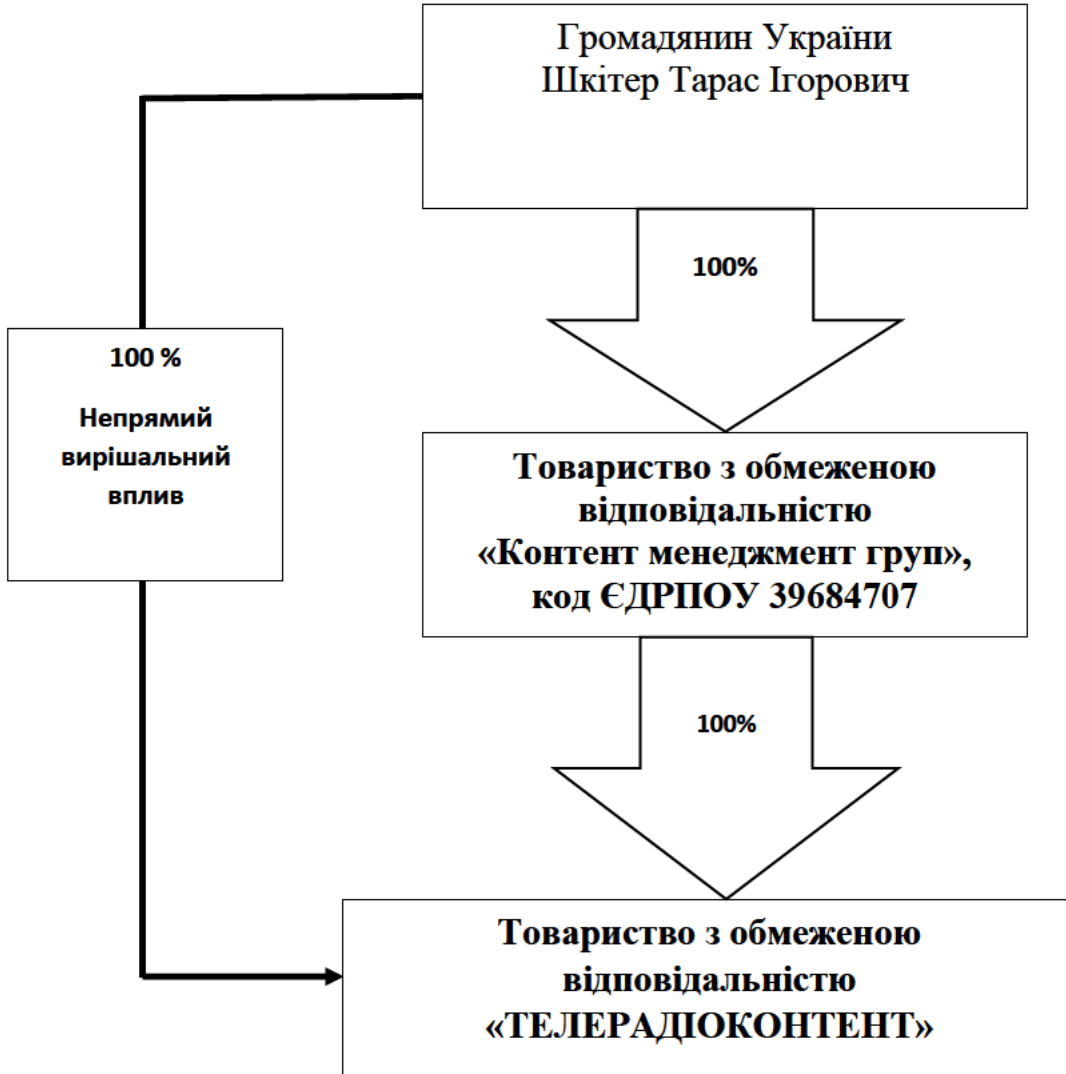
Громадянин України
Шкітер Тарас Ігорович

100%

100 %

Непрямий вирішальний вплив

Товариство з обмеженою відповідальністю «Контент менеджмент груп», код ЄДРПОУ 39684707

100%

Товариство з обмеженою відповідальністю «ТЕЛЕРАДІОКОНТЕНТ»